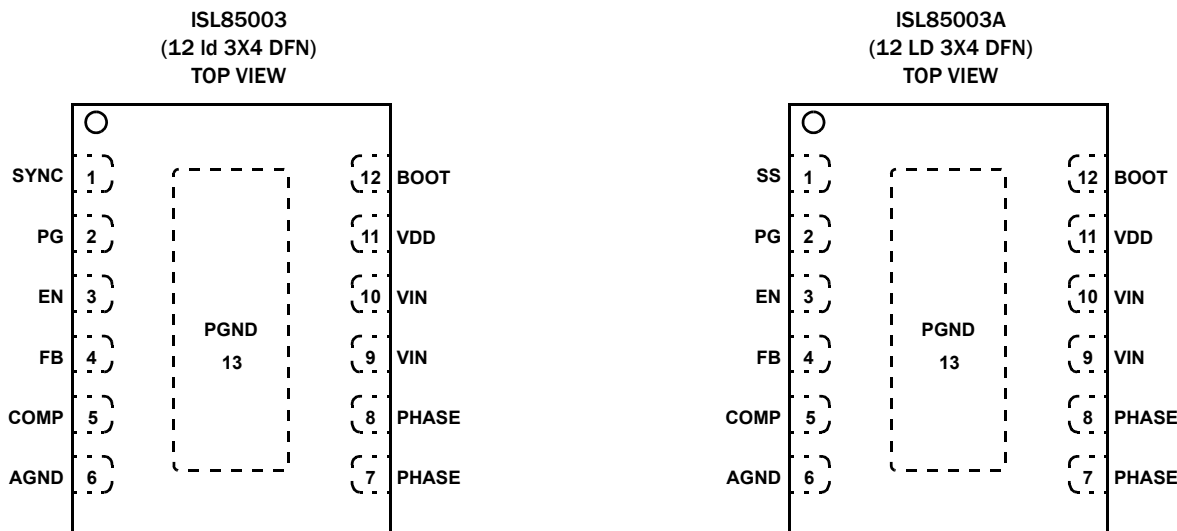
ISL85003
(12 ld 3X4 DFN)
TOP VIEW

SYNC 1
PG 2
EN 3
FB 4
COMP 5
AGND 6

PGND
13

12 BOOT
11 VDD
10 VIN
9 VIN
8 PHASE
7 PHASE

ISL85003A
(12 LD 3X4 DFN)
TOP VIEW

SS 1
PG 2
EN 3
FB 4
COMP 5
AGND 6

PGND
13

12 BOOT
11 VDD
10 VIN
9 VIN
8 PHASE
7 PHASE